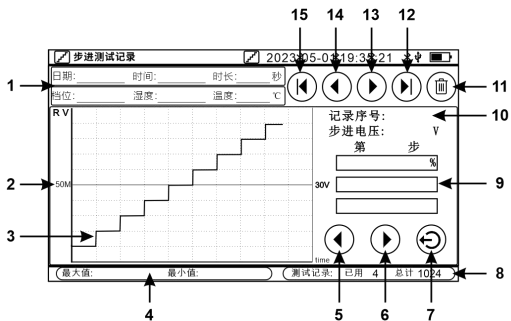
15 14 13 12

步进测试记录

2023-05-03 19:33:21

1

日期: 时间: 时长: 秒

档位: 湿度: 温度: ℃

11

R V

10

记录序号:

步进电压: V

第 步

%

2

50M

30V

9

3

time

最大值: 最小值:

测试记录: 已用 4 总计 1024

8

4 5 6 7